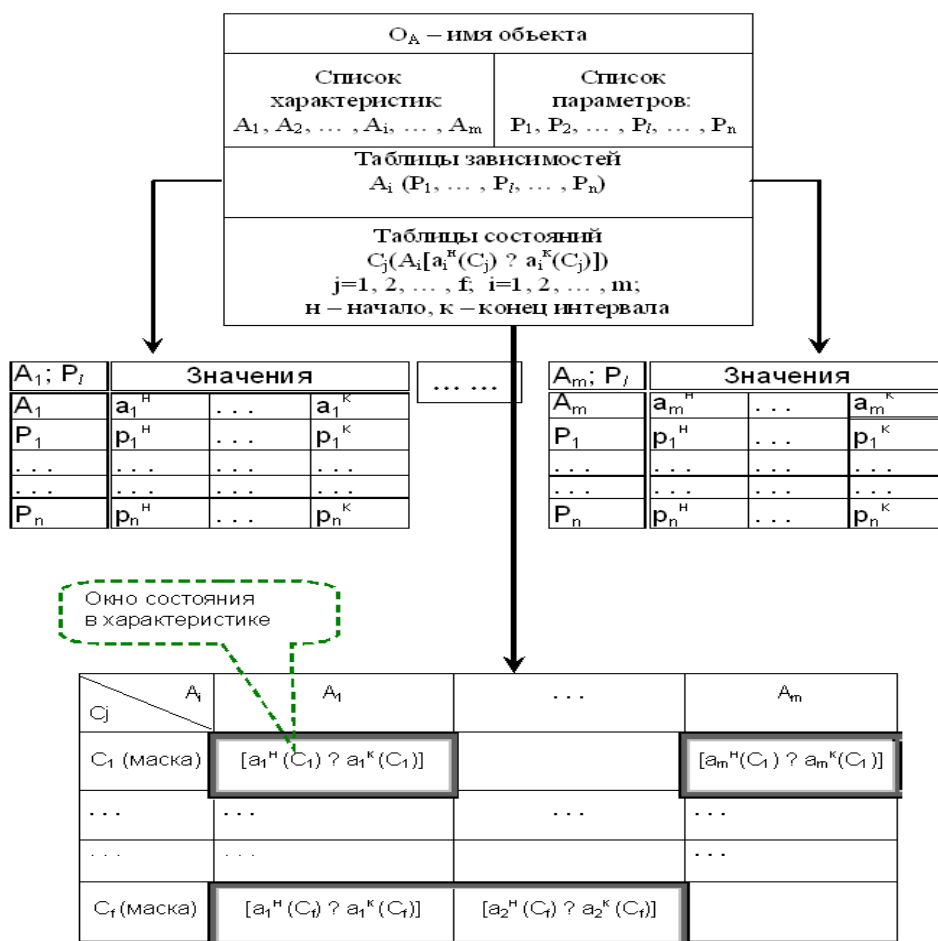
$O_A$ – имя объекта

Список характеристик: $A_1, A_2, \dots, A_i, \dots, A_m$

Список параметров: $P_1, P_2, \dots, P_l, \dots, P_n$

Таблицы зависимостей
$A_i\ (P_1, \dots, P_l, \dots, P_n)$

Таблицы состояний
$C_j(A_i[a_i^н(C_j)\ ?\ a_i^к(C_j)])$
j=1, 2, … , f; i=1, 2, … , m;
н – начало, к – конец интервала

| $A_1$; $P_l$ | Значения | | |
|---|---|---|---|
| $A_1$ | $a_1^н$ | . . . | $a_1^к$ |
| $P_1$ | $p_1^н$ | . . . | $p_1^к$ |
| . . . | . . . | . . . | . . . |
| . . . | . . . | . . . | . . . |
| $P_n$ | $p_n^н$ | . . . | $p_n^к$ |

… …

| $A_m$; $P_l$ | Значения | | |
|---|---|---|---|
| $A_m$ | $a_m^н$ | . . . | $a_m^к$ |
| $P_1$ | $p_1^н$ | . . . | $p_1^к$ |
| . . . | . . . | . . . | . . . |
| . . . | . . . | . . . | . . . |
| $P_n$ | $p_n^н$ | . . . | $p_n^к$ |

Окно состояния в характеристике

| $A_i$ / Cj | $A_1$ | . . . | $A_m$ |
|---|---|---|---|
| $C_1$ (маска) | $[a_1^н(C_1)\ ?\ a_1^к(C_1)]$ | | $[a_m^н(C_1)\ ?\ a_m^к(C_1)]$ |
| . . . | . . . | . . . | . . . |
| . . . | . . . | | . . . |
| $C_f$ (маска) | $[a_1^н(C_f)\ ?\ a_1^к(C_f)]$ | $[a_2^н(C_f)\ ?\ a_2^к(C_f)]$ | |